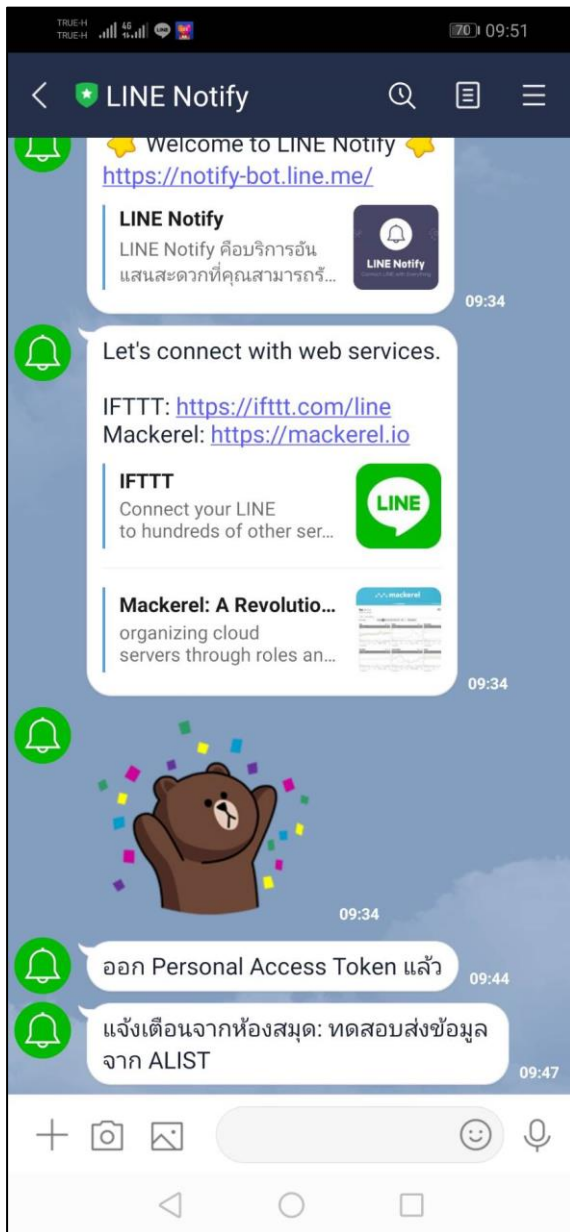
TRUE-H
TRUE-H
4G
70 09:51

LINE Notify

Welcome to LINE Notify
https://notify-bot.line.me/

LINE Notify
LINE Notify คือบริการอัน แสนสะดวกที่คุณสามารถรั...
LINE Notify
09:34

Let's connect with web services.

IFTTT: https://ifttt.com/line
Mackerel: https://mackerel.io

IFTTT
Connect your LINE to hundreds of other ser...
LINE

Mackerel: A Revolutio...
organizing cloud servers through roles an...
mackerel
09:34

09:34

ออก Personal Access Token แล้ว
09:44

แจ้งเตือนจากห้องสมุด: ทดสอบส่งข้อมูล จาก ALIST
09:47